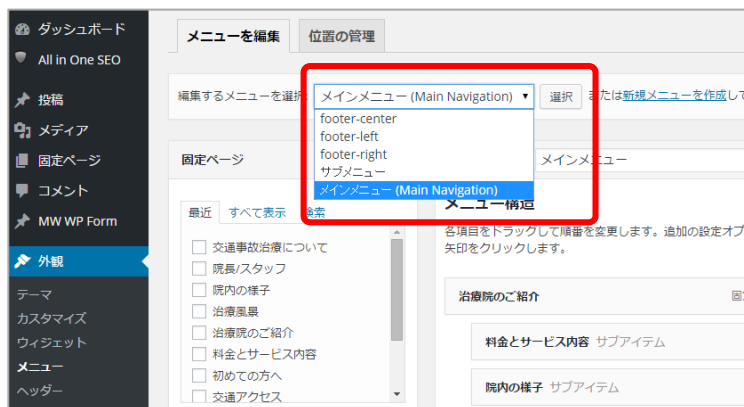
ダッシュボード
All in One SEO
投稿
メディア
固定ページ
コメント
MW WP Form
外観
テーマ
カスタマイズ
ウィジェット
メニュー
ヘッダー

メニューを編集
位置の管理

編集するメニューを選択
メインメニュー (Main Navigation)
選択
または新規メニューを作成して

footer-center
footer-left
footer-right
サブメニュー
メインメニュー (Main Navigation)

固定ページ
最近
すべて表示
検索
交通事故治療について
院長/スタッフ
院内の様子
治療風景
治療院のご紹介
料金とサービス内容
初めての方へ
交通アクセス

メインメニュー
メニュー構造
各項目をドラッグして順番を変更します。追加の設定オプ
矢印をクリックします。
治療院のご紹介
固
料金とサービス内容 サブアイテム
院内の様子 サブアイテム